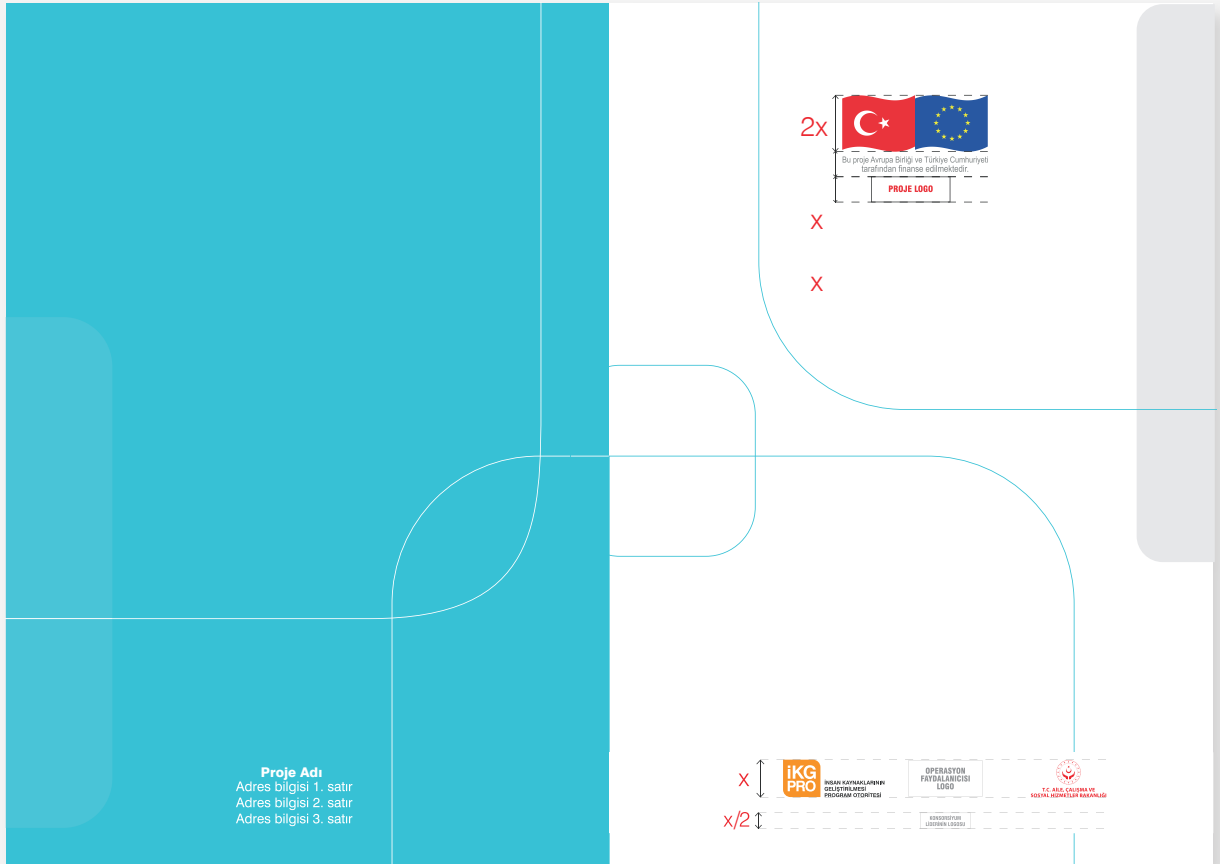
2x

Bu proje Avrupa Birliği ve Türkiye Cumhuriyeti tarafından finanse edilmektedir.

PROJE LOGO

X

X

Proje Adı
Adres bilgisi 1. satır
Adres bilgisi 2. satır
Adres bilgisi 3. satır

X

iKG PRO İNSAN KAYNAKLARININ GELİŞTİRİLMESİ PROGRAM OTORİTESİ

OPERASYON FAYDALANICISI LOGO

T.C. AİLE, ÇALIŞMA VE SOSYAL HİZMETLER BAKANLIĞI

x/2

KONSORSİYUM LİDERİNİN LOGOSU